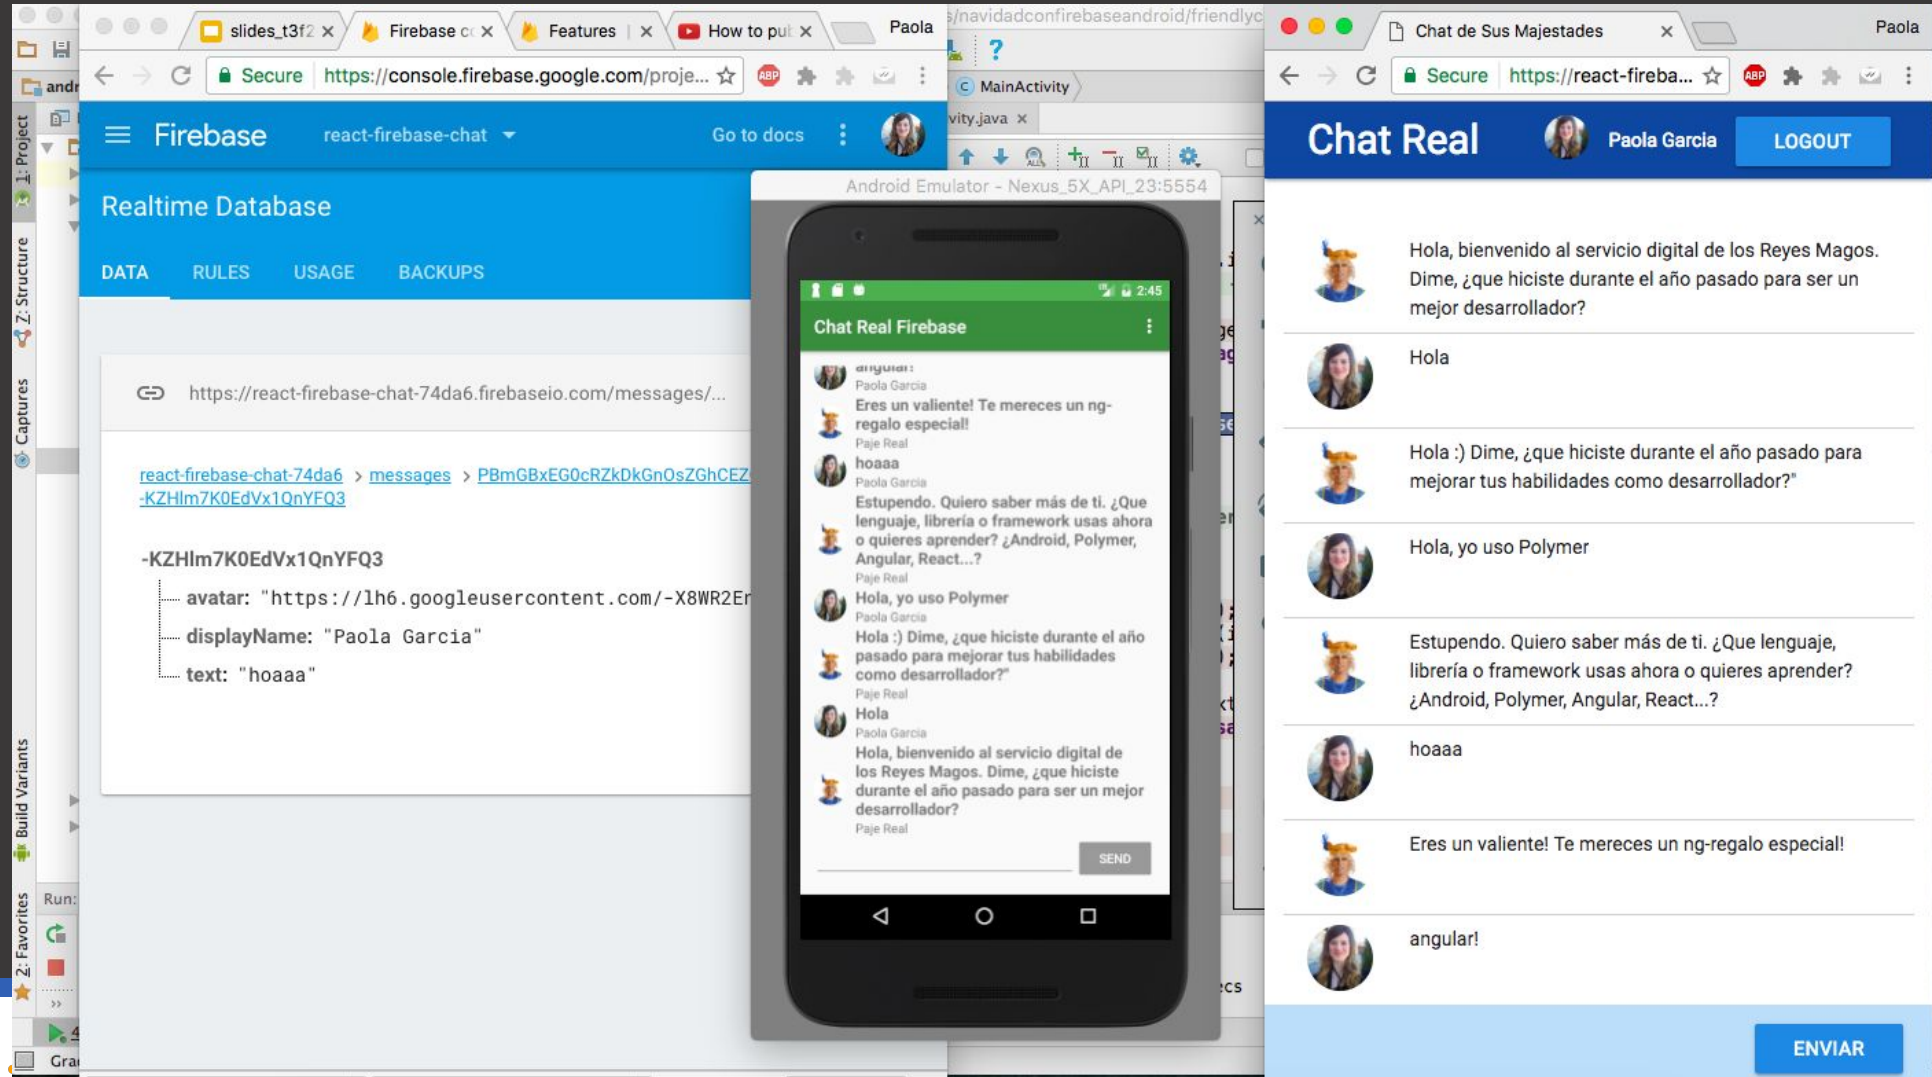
slides_t3f2 × Firebase c × Features × How to pul × Paola

Secure https://console.firebase.google.com/proje...

Firebase react-firebase-chat Go to docs

Realtime Database

DATA RULES USAGE BACKUPS

https://react-firebase-chat-74da6.firebaseio.com/messages/...

react-firebase-chat-74da6 > messages > PBmGBxEG0cRZkDkGnOsZGhCEZ -KZHlm7K0EdVx1QnYFQ3

-KZHlm7K0EdVx1QnYFQ3
avatar: "https://lh6.googleusercontent.com/-X8WR2Er
displayName: "Paola Garcia"
text: "hoaaa"

/navidadconfirebaseandroid/friendlyc

MainActivity

vity.java ×

1: Project
Z: Structure
Captures
Build Variants
2: Favorites
Run:
andr
Gra

Android Emulator - Nexus_5X_API_23:5554

2:45

Chat Real Firebase

angular!
Paola Garcia
Eres un valiente! Te mereces un ng-regalo especial!
Paje Real
hoaaa
Paola Garcia
Estupendo. Quiero saber más de ti. ¿Que lenguaje, librería o framework usas ahora o quieres aprender? ¿Android, Polymer, Angular, React...?
Paje Real
Hola, yo uso Polymer
Paola Garcia
Hola :) Dime, ¿que hiciste durante el año pasado para mejorar tus habilidades como desarrollador?"
Paje Real
Hola
Paola Garcia
Hola, bienvenido al servicio digital de los Reyes Magos. Dime, ¿que hiciste durante el año pasado para ser un mejor desarrollador?
Paje Real

SEND

Chat de Sus Majestades × Paola

Secure https://react-fireba...

Chat Real Paola Garcia LOGOUT

Hola, bienvenido al servicio digital de los Reyes Magos. Dime, ¿que hiciste durante el año pasado para ser un mejor desarrollador?

Hola

Hola :) Dime, ¿que hiciste durante el año pasado para mejorar tus habilidades como desarrollador?"

Hola, yo uso Polymer

Estupendo. Quiero saber más de ti. ¿Que lenguaje, librería o framework usas ahora o quieres aprender? ¿Android, Polymer, Angular, React...?

hoaaa

Eres un valiente! Te mereces un ng-regalo especial!

angular!

ENVIAR